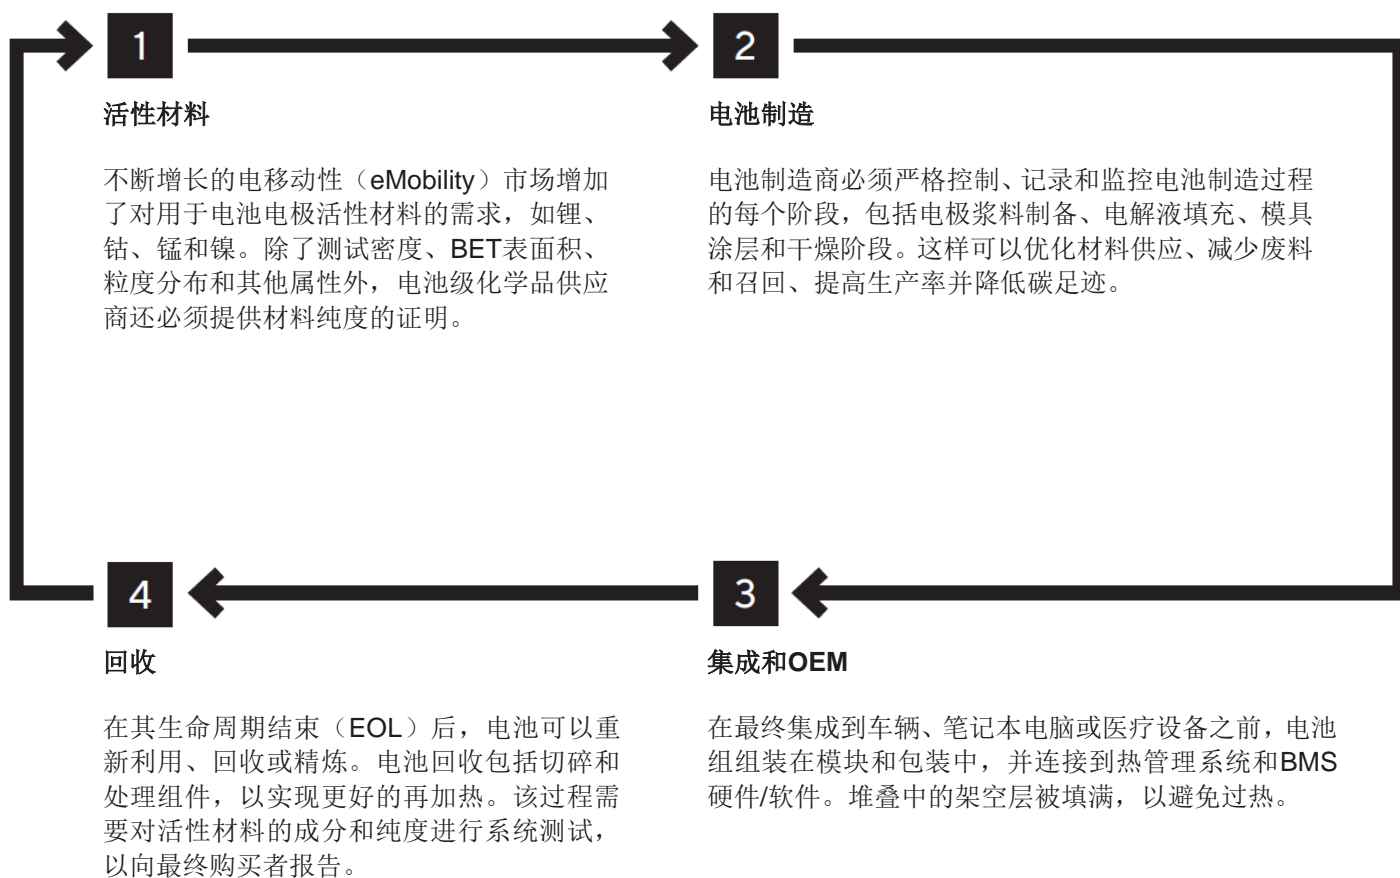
1

活性材料

不断增长的电移动性（eMobility）市场增加了对用于电池电极活性材料的需求，如锂、钴、锰和镍。除了测试密度、BET表面积、粒度分布和其他属性外，电池级化学品供应商还必须提供材料纯度的证明。

2

电池制造

电池制造商必须严格控制、记录和监控电池制造过程的每个阶段，包括电极浆料制备、电解液填充、模具涂层和干燥阶段。这样可以优化材料供应、减少废料和召回、提高生产率并降低碳足迹。

4

回收

在其生命周期结束（EOL）后，电池可以重新利用、回收或精炼。电池回收包括切碎和处理组件，以实现更好的再加热。该过程需要对活性材料的成分和纯度进行系统测试，以向最终购买者报告。

3

集成和OEM

在最终集成到车辆、笔记本电脑或医疗设备之前，电池组组装在模块和包装中，并连接到热管理系统和BMS硬件/软件。堆叠中的架空层被填满，以避免过热。